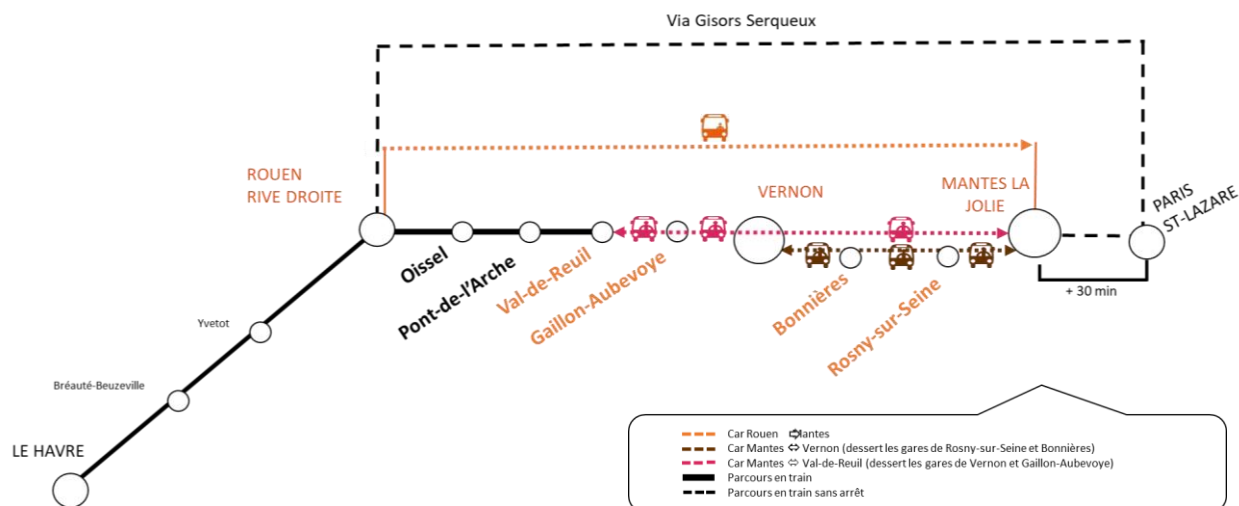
Via Gisors Serqueux

ROUEN RIVE DROITE

VERNON

MANTES LA JOLIE

PARIS ST-LAZARE

+ 30 min

Oissel

Pont-de-l'Arche

Val-de-Reuil

Gaillon-Aubevoye

Bonnières

Rosny-sur-Seine

Yvetot

Bréauté-Beuzeville

LE HAVRE

Car Rouen ⇔ Mantes
Car Mantes ⇔ Vernon (dessert les gares de Rosny-sur-Seine et Bonnières)
Car Mantes ⇔ Val-de-Reuil (dessert les gares de Vernon et Gaillon-Aubevoye)
Parcours en train
Parcours en train sans arrêt